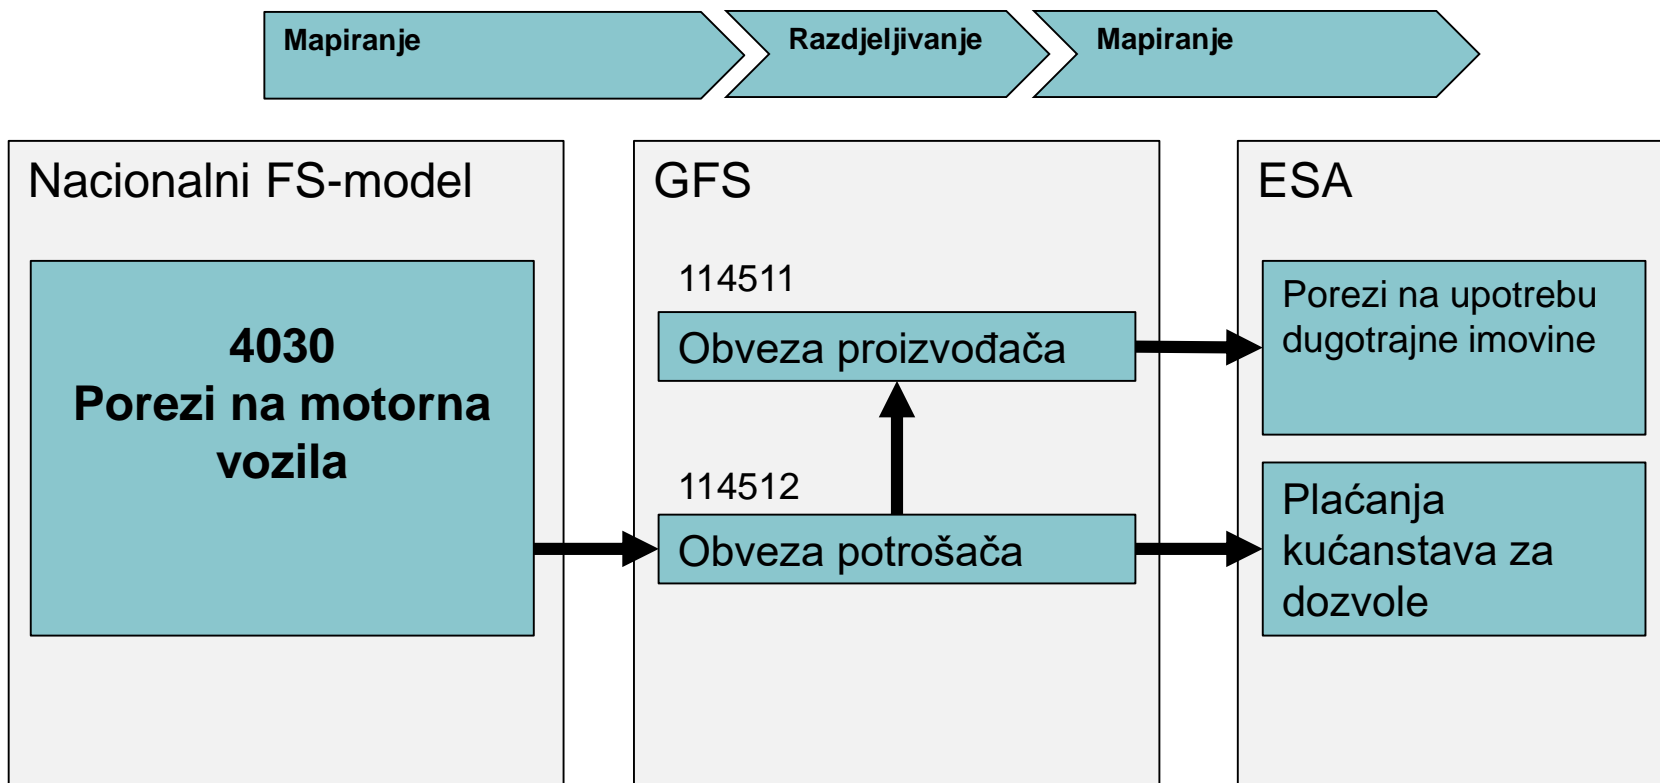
Mapiranje

Razdjeljivanje

Mapiranje

Nacionalni FS-model

4030
Porezi na motorna vozila

GFS

114511

Obveza proizvođača

114512

Obveza potrošača

ESA

Porezi na upotrebu dugotrajne imovine

Plaćanja kućanstava za dozvole